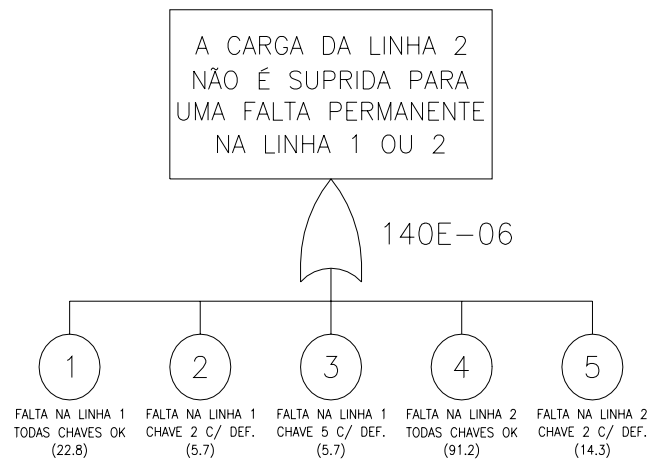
A CARGA DA LINHA 2 NÃO É SUPRIDA PARA UMA FALTA PERMANENTE NA LINHA 1 OU 2

140E−06

1
FALTA NA LINHA 1
TODAS CHAVES OK
(22.8)

2
FALTA NA LINHA 1
CHAVE 2 C/ DEF.
(5.7)

3
FALTA NA LINHA 1
CHAVE 5 C/ DEF.
(5.7)

4
FALTA NA LINHA 2
TODAS CHAVES OK
(91.2)

5
FALTA NA LINHA 2
CHAVE 2 C/ DEF.
(14.3)